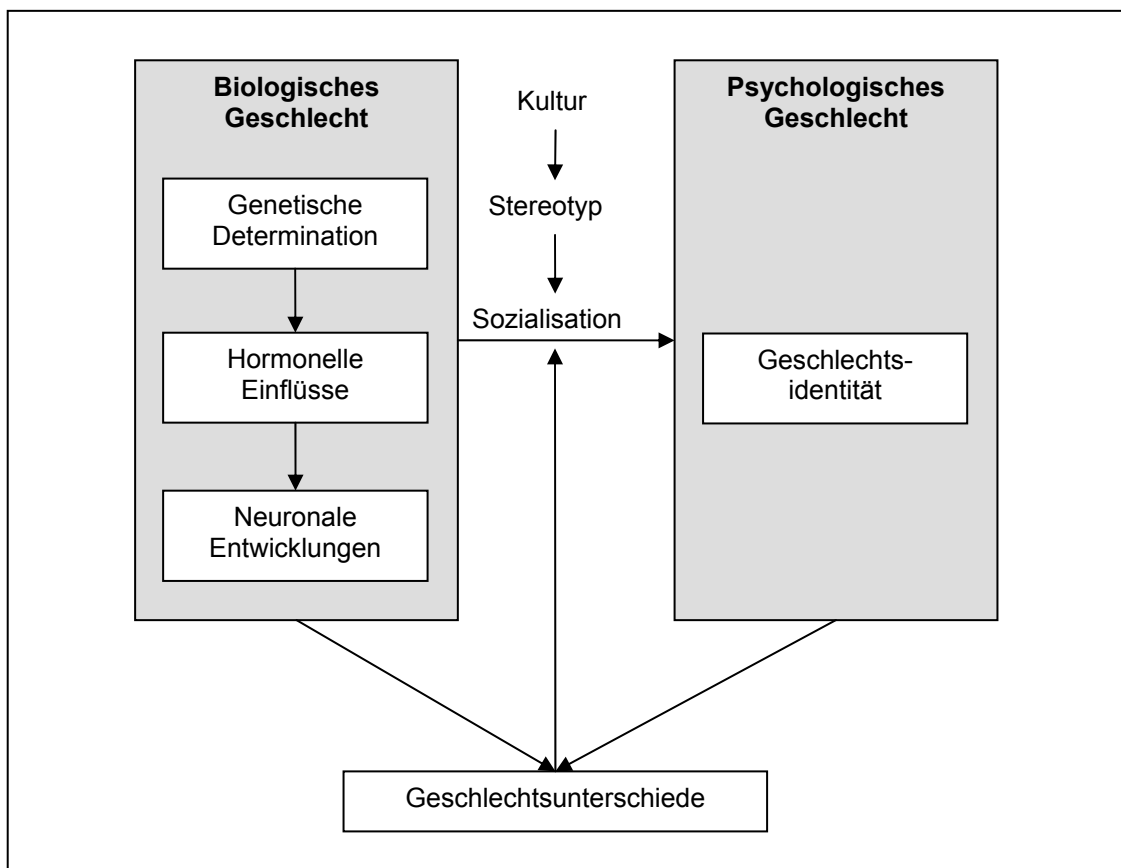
Biologisches Geschlecht

Genetische Determination

Hormonelle Einflüsse

Neuronale Entwicklungen

Kultur

Stereotyp

Sozialisation

Psychologisches Geschlecht

Geschlechtsidentität

Geschlechtsunterschiede